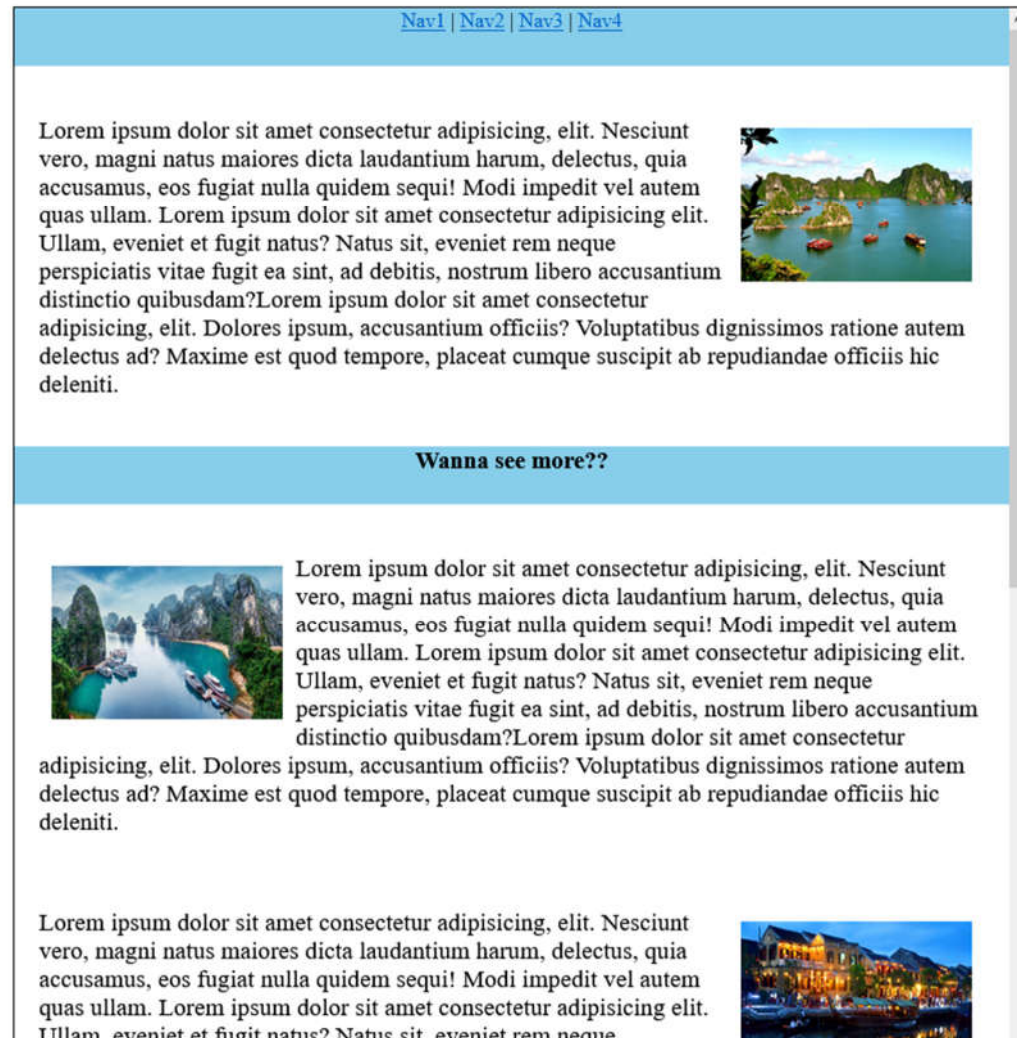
Nav1 | Nav2 | Nav3 | Nav4

Lorem ipsum dolor sit amet consectetur adipisicing, elit. Nesciunt vero, magni natus maiores dicta laudantium harum, delectus, quia accusamus, eos fugiat nulla quidem sequi! Modi impedit vel autem quas ullam. Lorem ipsum dolor sit amet consectetur adipisicing elit. Ullam, eveniet et fugit natus? Natus sit, eveniet rem neque perspiciatis vitae fugit ea sint, ad debitis, nostrum libero accusantium distinctio quibusdam?Lorem ipsum dolor sit amet consectetur adipisicing, elit. Dolores ipsum, accusantium officiis? Voluptatibus dignissimos ratione autem delectus ad? Maxime est quod tempore, placeat cumque suscipit ab repudiandae officiis hic deleniti.

Wanna see more??

Lorem ipsum dolor sit amet consectetur adipisicing, elit. Nesciunt vero, magni natus maiores dicta laudantium harum, delectus, quia accusamus, eos fugiat nulla quidem sequi! Modi impedit vel autem quas ullam. Lorem ipsum dolor sit amet consectetur adipisicing elit. Ullam, eveniet et fugit natus? Natus sit, eveniet rem neque perspiciatis vitae fugit ea sint, ad debitis, nostrum libero accusantium distinctio quibusdam?Lorem ipsum dolor sit amet consectetur adipisicing, elit. Dolores ipsum, accusantium officiis? Voluptatibus dignissimos ratione autem delectus ad? Maxime est quod tempore, placeat cumque suscipit ab repudiandae officiis hic deleniti.

Lorem ipsum dolor sit amet consectetur adipisicing, elit. Nesciunt vero, magni natus maiores dicta laudantium harum, delectus, quia accusamus, eos fugiat nulla quidem sequi! Modi impedit vel autem quas ullam. Lorem ipsum dolor sit amet consectetur adipisicing elit. Ullam, eveniet et fugit natus? Natus sit, eveniet rem neque